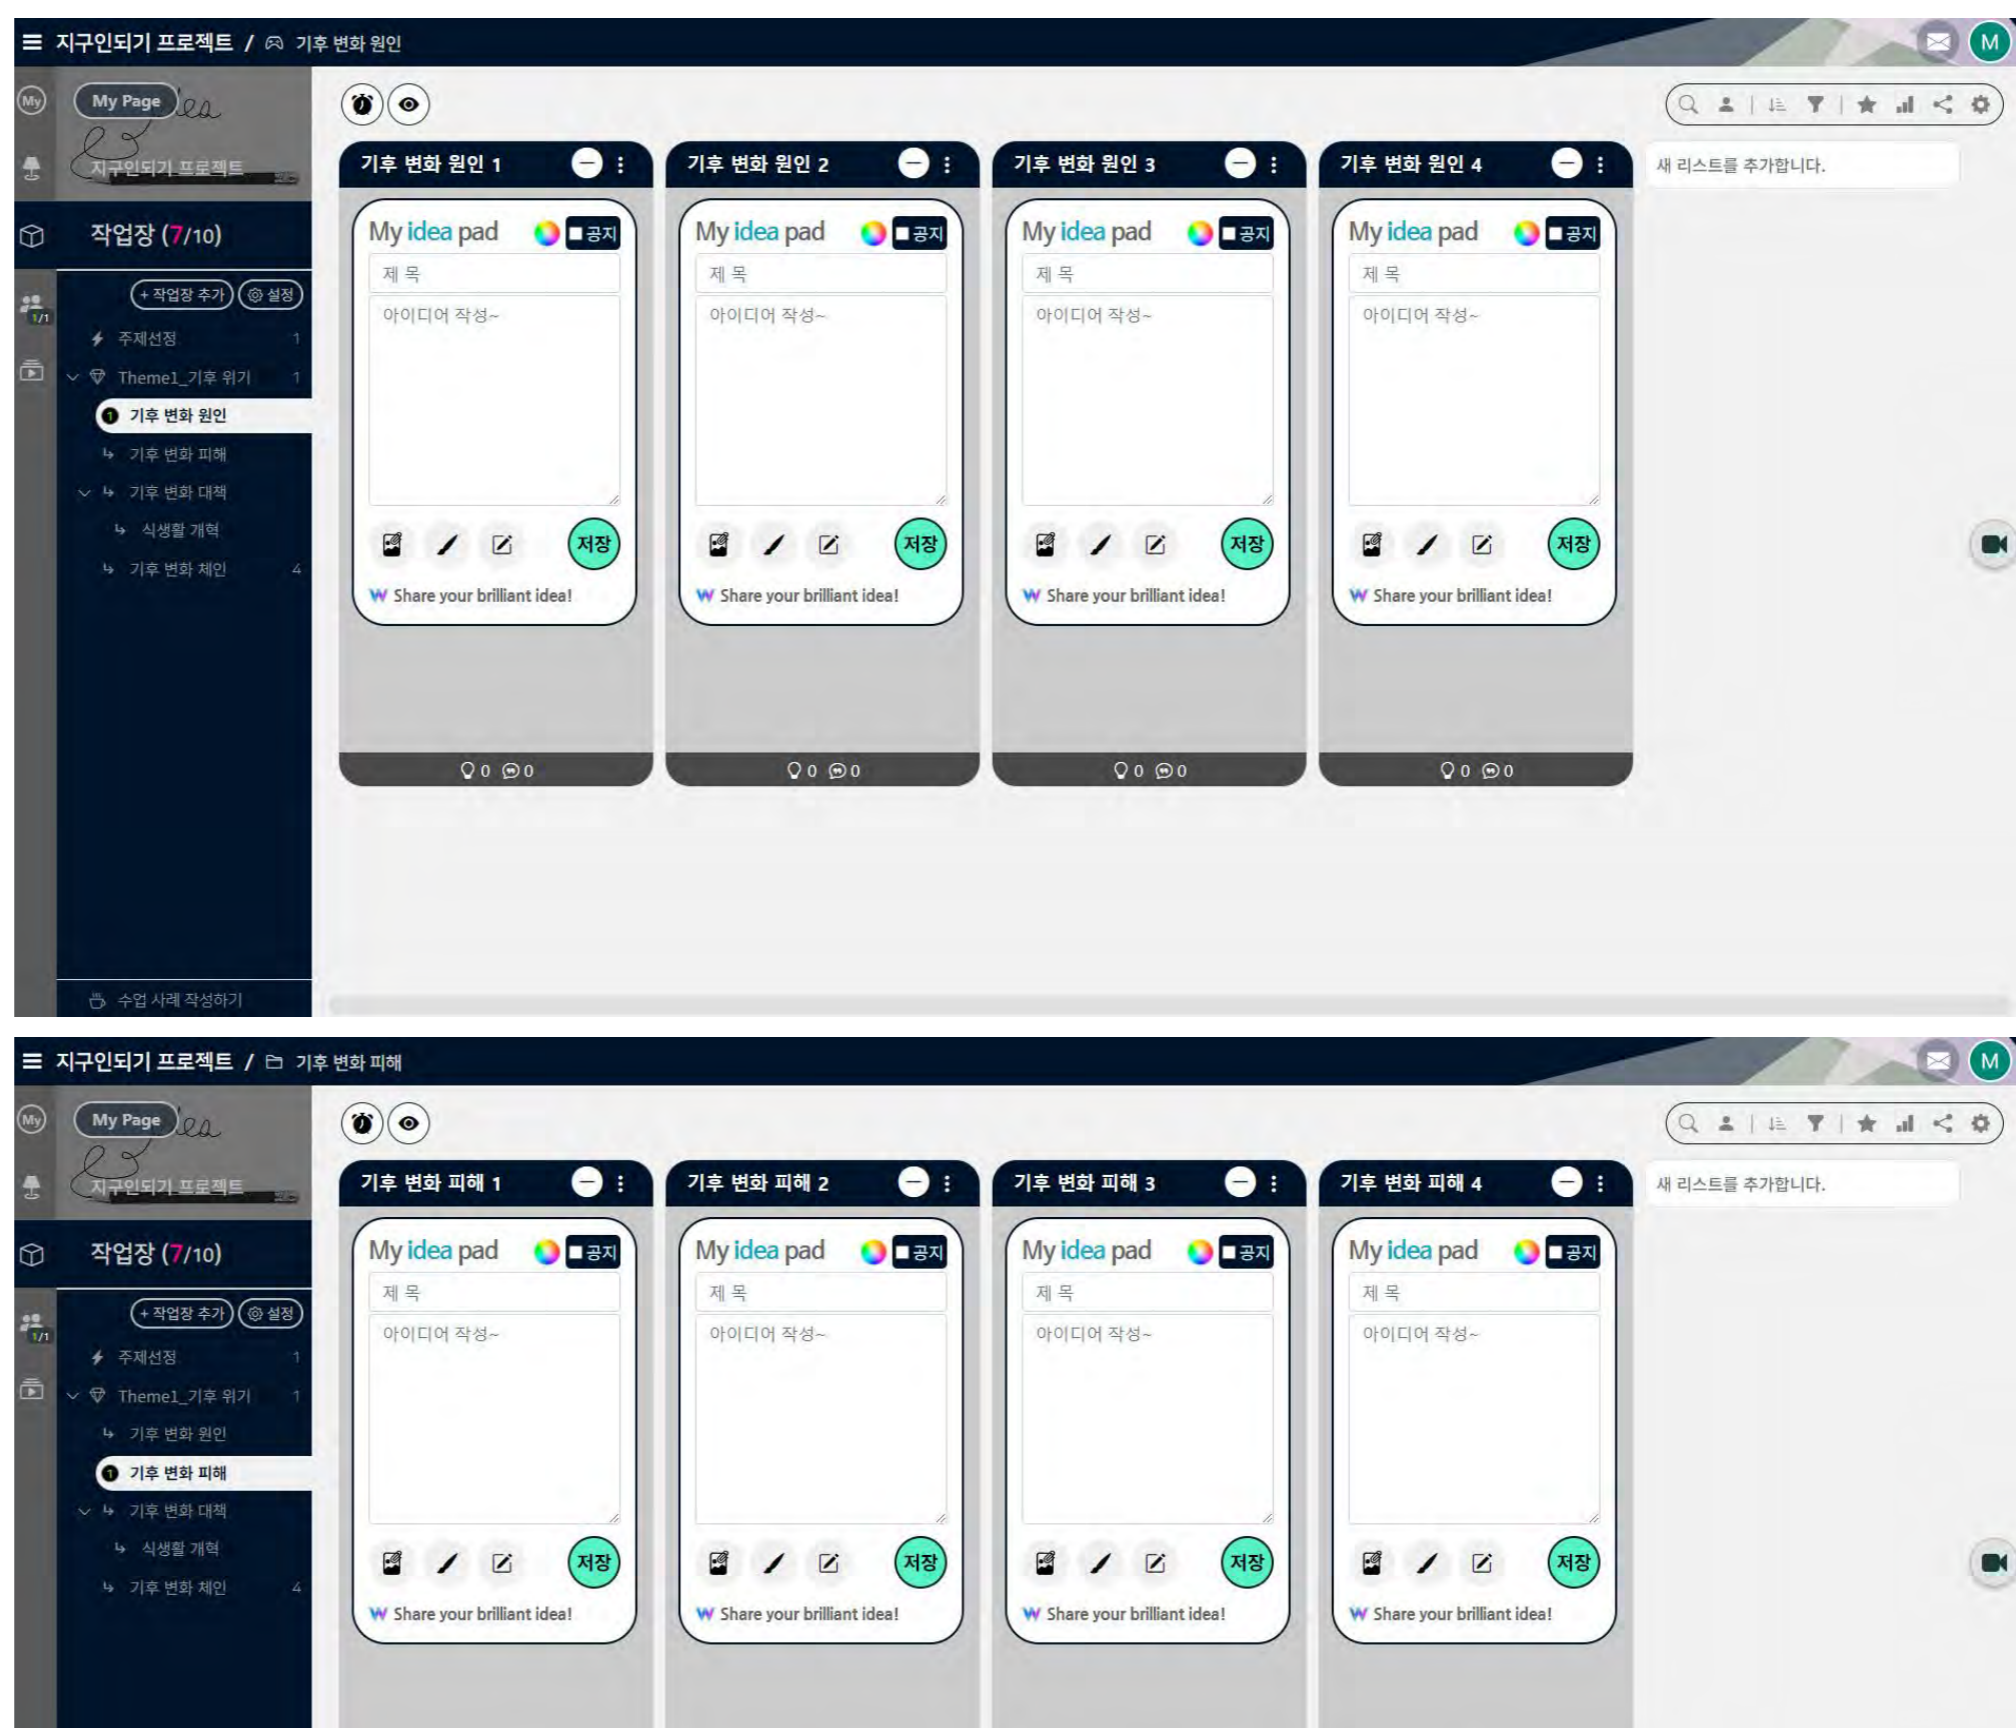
지구인되기 프로젝트 / 기후 변화 원인

M

My Page

지구인되기 프로젝트

작업장 (7/10)

+ 작업장 추가 설정

주제선정 1
Theme1_기후 위기 1
1 기후 변화 원인
기후 변화 피해
기후 변화 대책
식생활 개혁
기후 변화 체인 4

수업 사례 작성하기

1/1

기후 변화 원인 1

My idea pad ■공지
제 목
아이디어 작성~
저장
Share your brilliant idea!
0 0

기후 변화 원인 2

My idea pad ■공지
제 목
아이디어 작성~
저장
Share your brilliant idea!
0 0

기후 변화 원인 3

My idea pad ■공지
제 목
아이디어 작성~
저장
Share your brilliant idea!
0 0

기후 변화 원인 4

My idea pad ■공지
제 목
아이디어 작성~
저장
Share your brilliant idea!
0 0

새 리스트를 추가합니다.

지구인되기 프로젝트 / 기후 변화 피해

M

My Page

지구인되기 프로젝트

작업장 (7/10)

+ 작업장 추가 설정

주제선정 1
Theme1_기후 위기 1
기후 변화 원인
1 기후 변화 피해
기후 변화 대책
식생활 개혁
기후 변화 체인 4

1/1

기후 변화 피해 1

My idea pad ■공지
제 목
아이디어 작성~
저장
Share your brilliant idea!

기후 변화 피해 2

My idea pad ■공지
제 목
아이디어 작성~
저장
Share your brilliant idea!

기후 변화 피해 3

My idea pad ■공지
제 목
아이디어 작성~
저장
Share your brilliant idea!

기후 변화 피해 4

My idea pad ■공지
제 목
아이디어 작성~
저장
Share your brilliant idea!

새 리스트를 추가합니다.